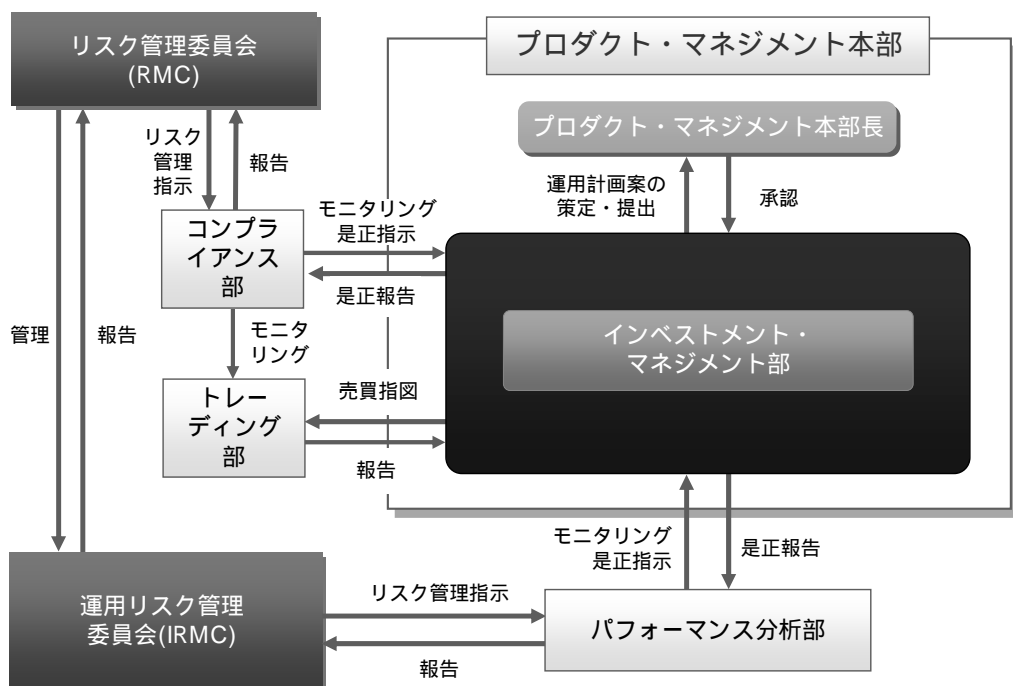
リスク管理委員会
(RMC)

プロダクト・マネジメント本部

プロダクト・マネジメント本部長

リスク管理指示

報告

運用計画案の策定・提出

承認

コンプライアンス部

モニタリング是正指示

是正報告

インベストメント・マネジメント部

管理

報告

モニタリング

トレーディング部

売買指図

報告

モニタリング是正指示

是正報告

運用リスク管理委員会(IRMC)

リスク管理指示

報告

パフォーマンス分析部